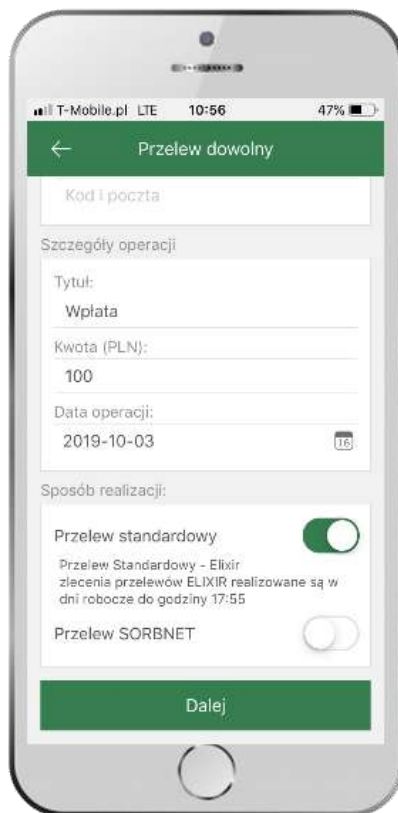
T-Mobile.pl LTE 10:56 47%

Przelew dowolny

Kod i poczta

Szczegóły operacji

Tytuł:
Wpłata

Kwota (PLN):
100

Data operacji:
2019-10-03

16

Sposób realizacji:

Przelew standardowy

Przelew Standardowy - Elixir
zlecenia przelewów ELIXIR realizowane są w dni robocze do godziny 17:55

Przelew SORBNET

Dalej